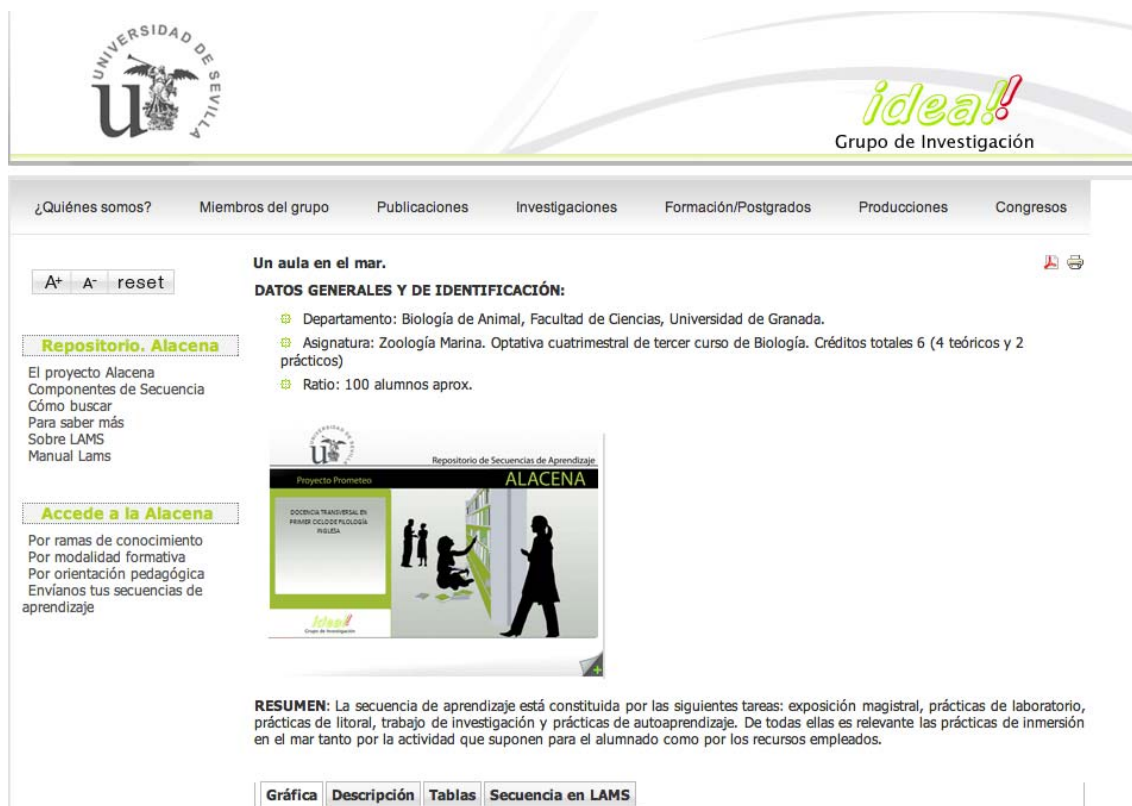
UNIVERSIDAD DE SEVILLA

idea!
Grupo de Investigación

¿Quiénes somos? Miembros del grupo Publicaciones Investigaciones Formación/Postgrados Producciones Congresos

A+ A- reset

Repositorio. Alacena

El proyecto Alacena
Componentes de Secuencia
Cómo buscar
Para saber más
Sobre LAMS
Manual Lams

Accede a la Alacena

Por ramas de conocimiento
Por modalidad formativa
Por orientación pedagógica
Envíanos tus secuencias de aprendizaje

Un aula en el mar.

DATOS GENERALES Y DE IDENTIFICACIÓN:

Departamento: Biología de Animal, Facultad de Ciencias, Universidad de Granada.

Asignatura: Zoología Marina. Optativa cuatrimestral de tercer curso de Biología. Créditos totales 6 (4 teóricos y 2 prácticos)

Ratio: 100 alumnos aprox.

Repositorio de Secuencias de Aprendizaje
Proyecto Prometeo
ALACENA
DOCENCIA TRANSVERSAL EN PRIMER CICLO DE FILOLOGÍA INGLESA
idea!
Grupo de Investigación

RESUMEN: La secuencia de aprendizaje está constituida por las siguientes tareas: exposición magistral, prácticas de laboratorio, prácticas de litoral, trabajo de investigación y prácticas de autoaprendizaje. De todas ellas es relevante las prácticas de inmersión en el mar tanto por la actividad que suponen para el alumnado como por los recursos empleados.

Gráfica | Descripción | Tablas | Secuencia en LAMS